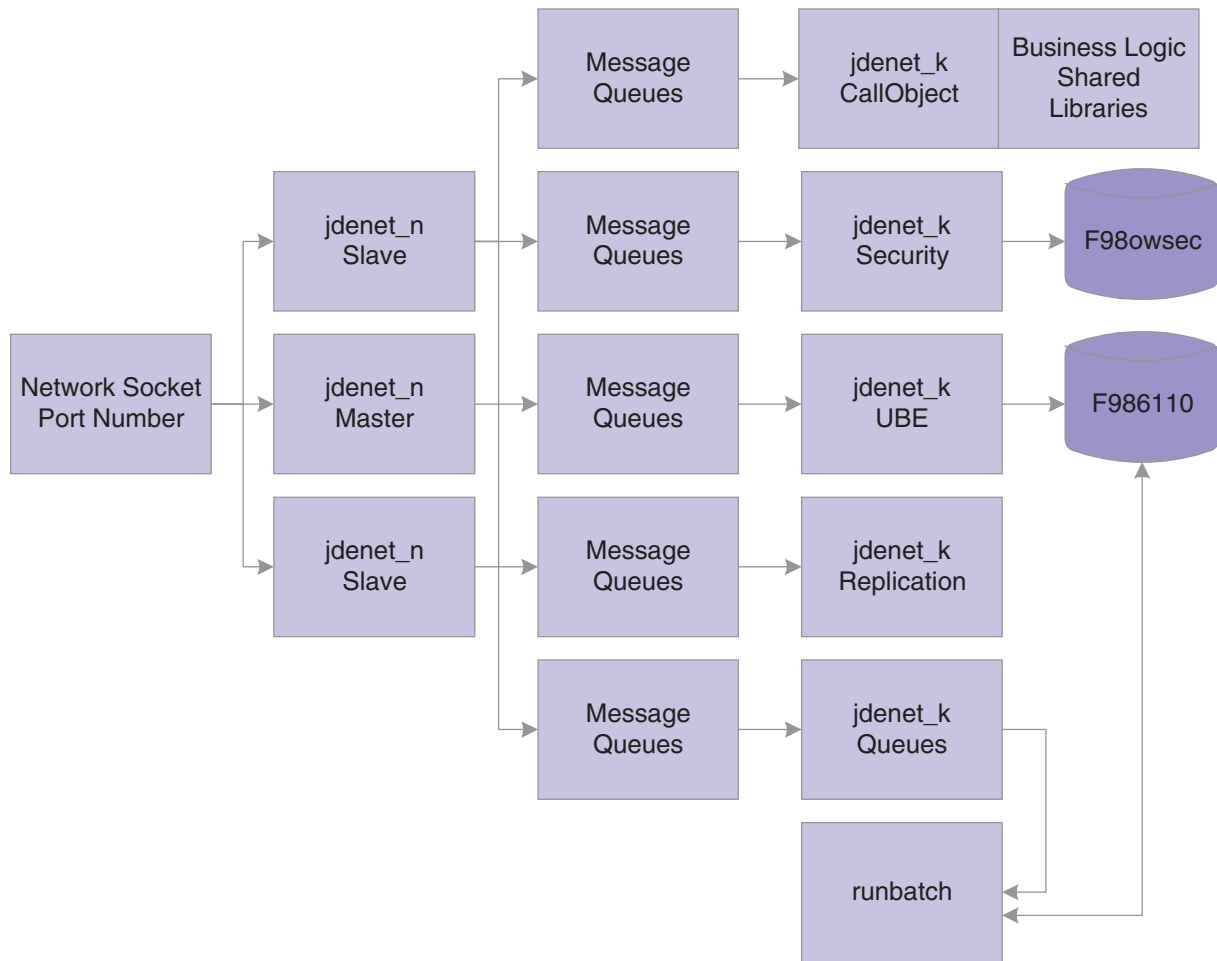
Network Socket Port Number

jdenet_n Slave

jdenet_n Master

jdenet_n Slave

Message Queues

Message Queues

Message Queues

Message Queues

Message Queues

jdenet_k CallObject

Business Logic Shared Libraries

jdenet_k Security

F98owsec

jdenet_k UBE

F986110

jdenet_k Replication

jdenet_k Queues

runbatch